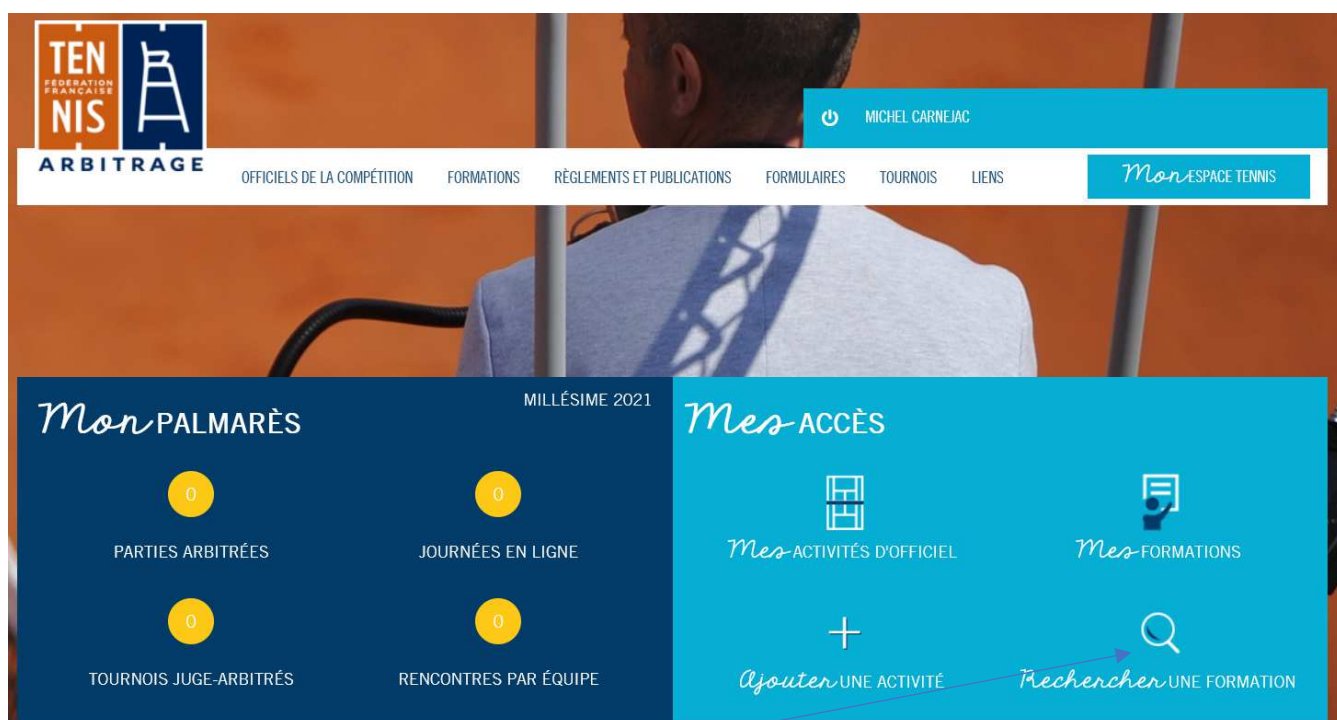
TEN NIS FÉDÉRATION FRANÇAISE ARBITRAGE

MICHEL CARNEJAC

OFFICIELS DE LA COMPÉTITION FORMATIONS RÈGLEMENTS ET PUBLICATIONS FORMULAIRES TOURNOIS LIENS

Mon ESPACE TENNIS

Mon PALMARÈS

MILLÉSIME 2021

0
PARTIES ARBITRÉES

0
JOURNÉES EN LIGNE

0
TOURNOIS JUGE-ARBITRÉS

0
RENCONTRES PAR ÉQUIPE

Mes ACCÈS

Mes ACTIVITÉS D'OFFICIEL

Mes FORMATIONS

Ajouter UNE ACTIVITÉ

Rechercher UNE FORMATION